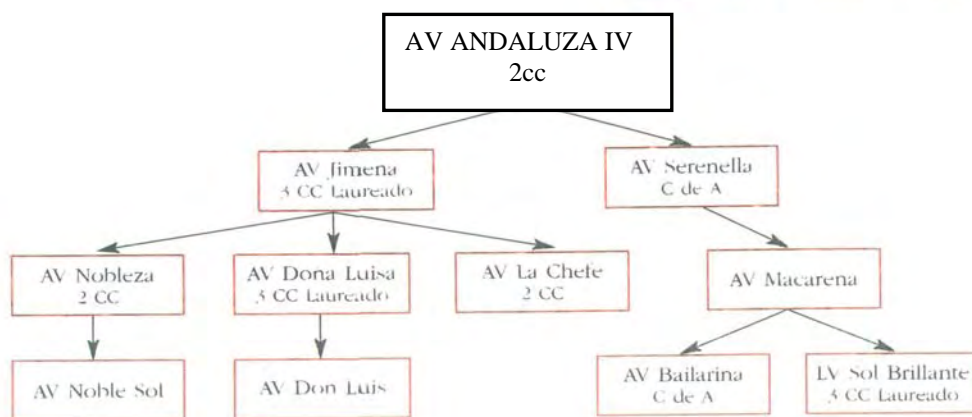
AV ANDALUZA IV
2cc

AV Jimena
3 CC Laureado

AV Serenella
C de A

AV Nobleza
2 CC

AV Dona Luisa
3 CC Laureado

AV La Chefe
2 CC

AV Macarena

AV Noble Sol

AV Don Luis

AV Bailarina
C de A

LV Sol Brillante
3 CC Laureado